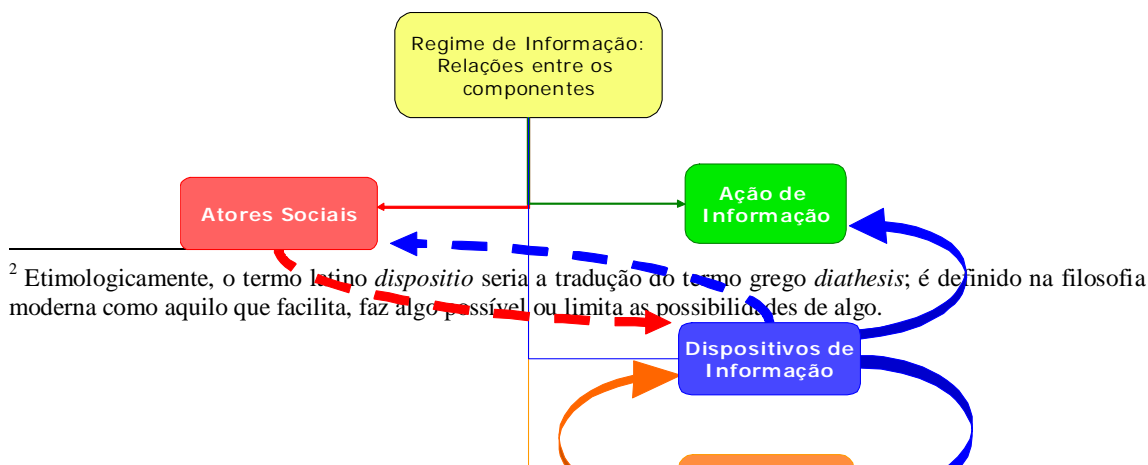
Regime de Informação: Relações entre os componentes

Atores Sociais

Ação de Informação

$^2$ Etimologicamente, o termo latino *dispositio* seria a tradução do termo grego *diathesis*; é definido na filosofia moderna como aquilo que facilita, faz algo possível ou limita as possibilidades de algo.

Dispositivos de Informação